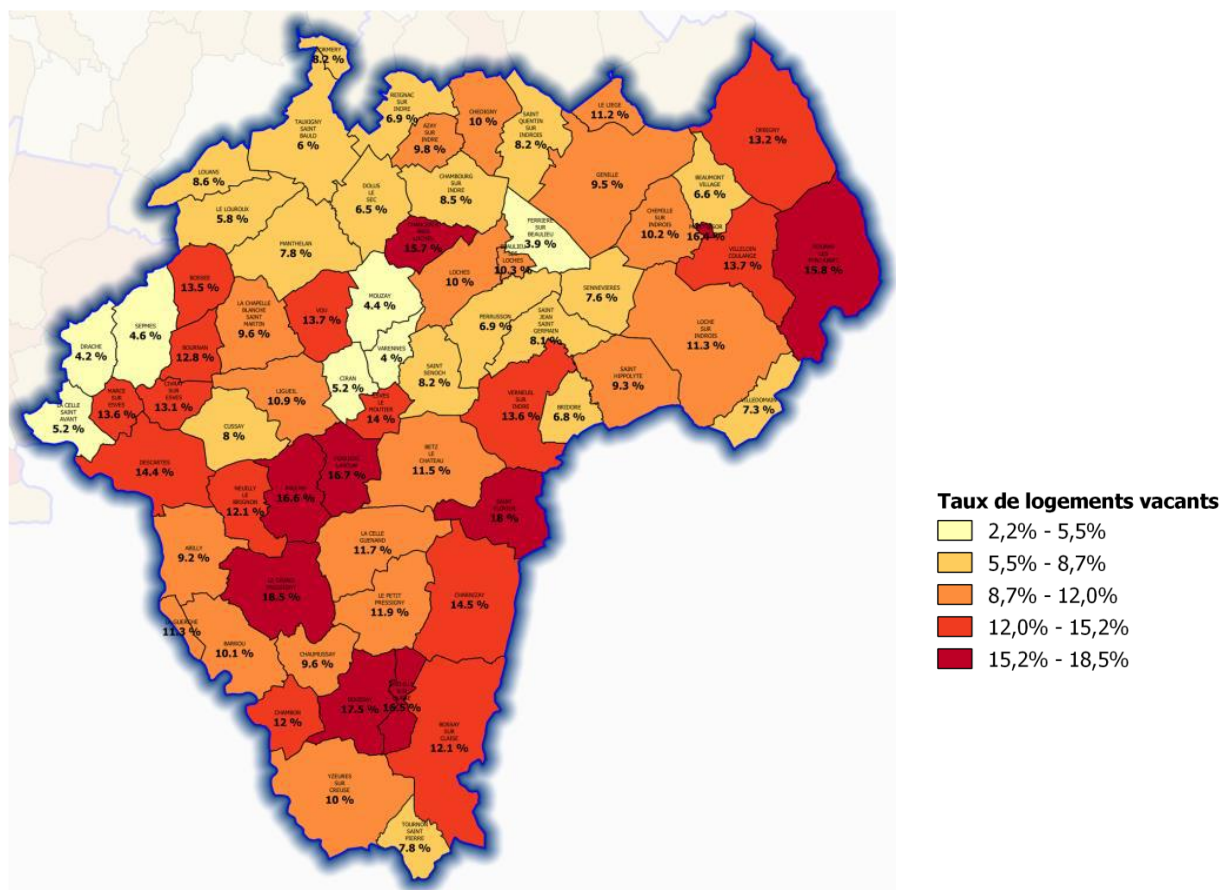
CORMERY
8.2 %

REIGNAC SUR INDRE
6.9 %

CHEDIGNY
10 %

SAINT QUENTIN SUR INDROIS
8.2 %

LE LIEGE
11.2 %

ORBIGNY
13.2 %

TAUXIGNY SAINT BAULD
6 %

AZAY SUR INDRE
9.8 %

LOUANS
8.6 %

CHAMBOURG SUR INDRE
8.5 %

GENILLE
9.5 %

BEAUMONT VILLAGE
6.6 %

DOLUS LE SEC
6.5 %

LE LOUROUX
5.8 %

FERRIERE SUR BEAULIEU
3.9 %

CHEMILLE SUR INDROIS
10.2 %

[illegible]
16.4 %

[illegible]
15.7 %

BEAULIEU LES LOCHES
10.3 %

VILLELOIN COULANGE
13.7 %

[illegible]
15.8 %

MANTHELAN
7.8 %

BOSSEE
13.5 %

LOCHES
10 %

SENNEVIERES
7.6 %

MOUZAY
4.4 %

LA CHAPELLE BLANCHE SAINT MARTIN
9.6 %

VOU
13.7 %

PERRUSSON
6.9 %

DRACHE
4.2 %

SEPMES
4.6 %

LOCHE SUR INDROIS
11.3 %

SAINT JEAN SAINT GERMAIN
8.1 %

BOURNAN
12.8 %

VARENNES
4 %

MARCE SUR ESVES
13.6 %

CIVRAY SUR ESVES
13.1 %

CIRAN
5.2 %

SAINT SENOCH
8.2 %

SAINT HIPPOLYTE
9.3 %

LIGUEIL
10.9 %

LA CELLE SAINT AVANT
5.2 %

ESVES LE MOUTIER
14 %

VERNEUIL SUR INDRE
13.6 %

BRIDORE
6.8 %

VILLEDOMAIN
7.3 %

CUSSAY
8 %

DESCARTES
14.4 %

BETZ LE CHATEAU
11.5 %

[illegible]
16.7 %

NEUILLY LE BRIGNON
12.1 %

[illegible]
16.6 %

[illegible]
18 %

LA CELLE GUENAND
11.7 %

ABILLY
9.2 %

LE GRAND PRESSIGNY
18.5 %

CHARNIZAY
14.5 %

LE PETIT PRESSIGNY
11.9 %

LA GUERCHE
11.3 %

BARROU
10.1 %

CHAUMUSSAY
9.6 %

CHAMBON
12 %

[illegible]
17.5 %

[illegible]
18.5 %

BOSSAY SUR CLAISE
12.1 %

YZEURES SUR CREUSE
10 %

TOURNON SAINT PIERRE
7.8 %

Taux de logements vacants
2,2% - 5,5%
5,5% - 8,7%
8,7% - 12,0%
12,0% - 15,2%
15,2% - 18,5%